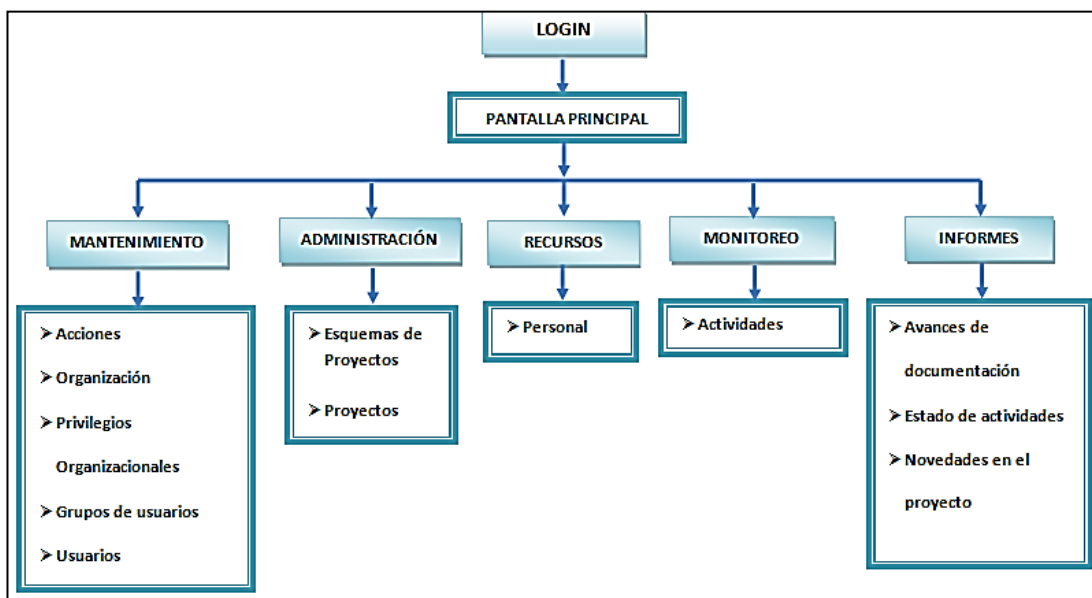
LOGIN

PANTALLA PRINCIPAL

MANTENIMIENTO

➢ Acciones
➢ Organización
➢ Privilegios Organizacionales
➢ Grupos de usuarios
➢ Usuarios

ADMINISTRACIÓN

➢ Esquemas de Proyectos
➢ Proyectos

RECURSOS

➢ Personal

MONITOREO

➢ Actividades

INFORMES

➢ Avances de documentación
➢ Estado de actividades
➢ Novedades en el proyecto